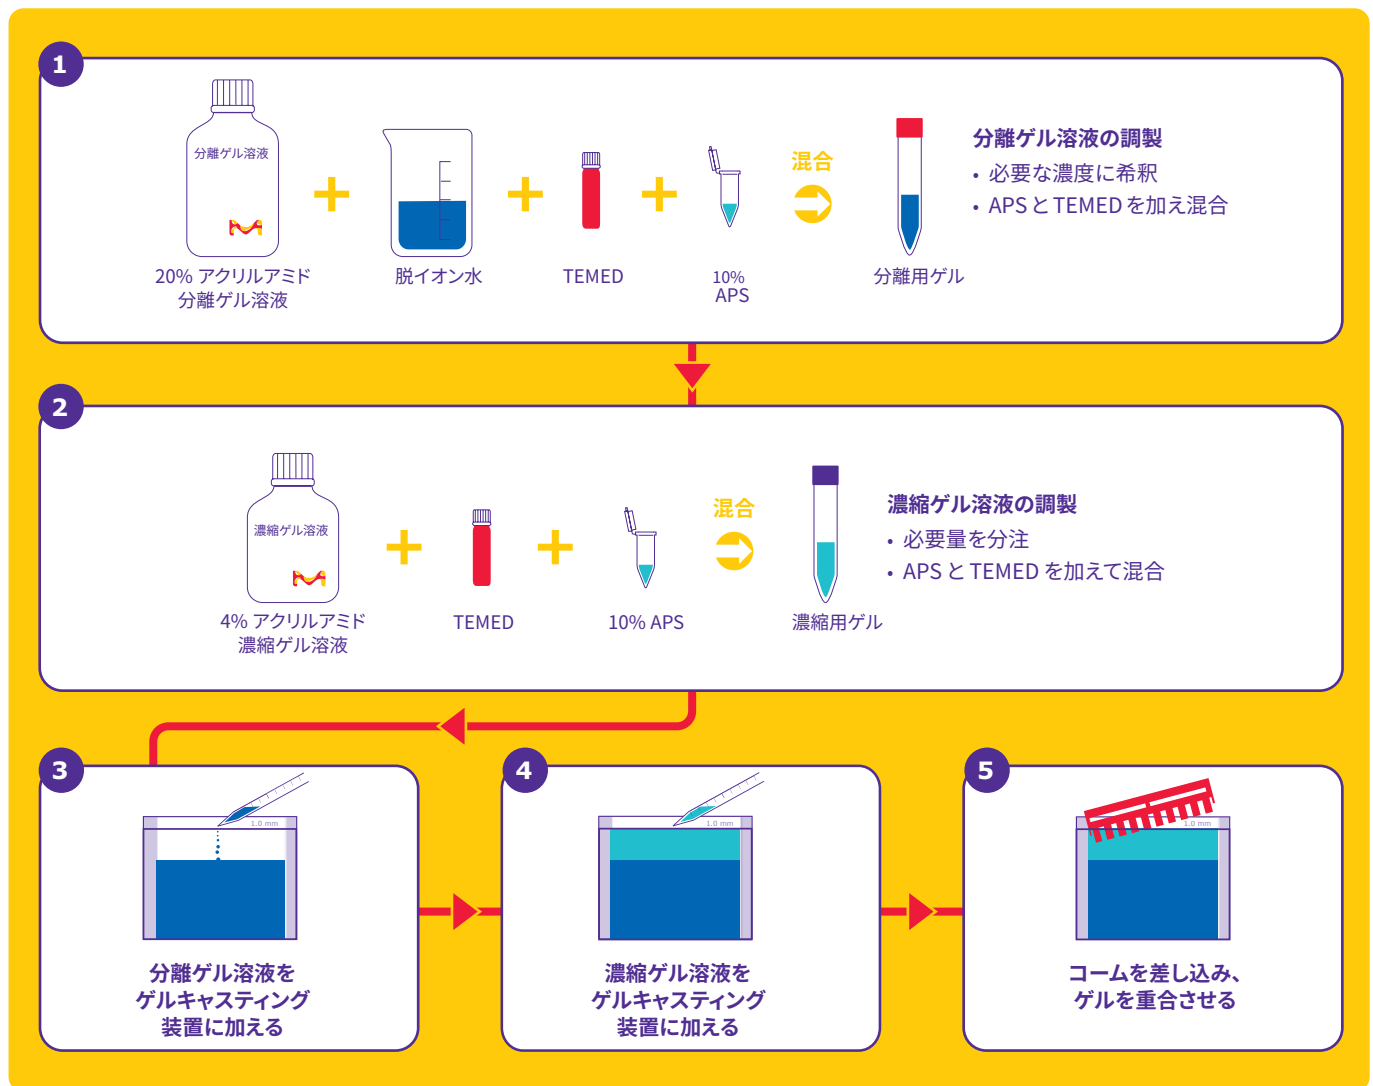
1

分離ゲル溶液

20% アクリルアミド
分離ゲル溶液

+

脱イオン水

+

TEMED

+

10%
APS

混合

分離用ゲル

分離ゲル溶液の調製
• 必要な濃度に希釈
• APS と TEMED を加え混合

2

濃縮ゲル溶液

4% アクリルアミド
濃縮ゲル溶液

+

TEMED

+

10% APS

混合

濃縮用ゲル

濃縮ゲル溶液の調製
• 必要量を分注
• APS と TEMED を加えて混合

3

1.0 mm

分離ゲル溶液を
ゲルキャスティング
装置に加える

4

1.0 mm

濃縮ゲル溶液を
ゲルキャスティング
装置に加える

5

1.0 mm

コームを差し込み、
ゲルを重合させる